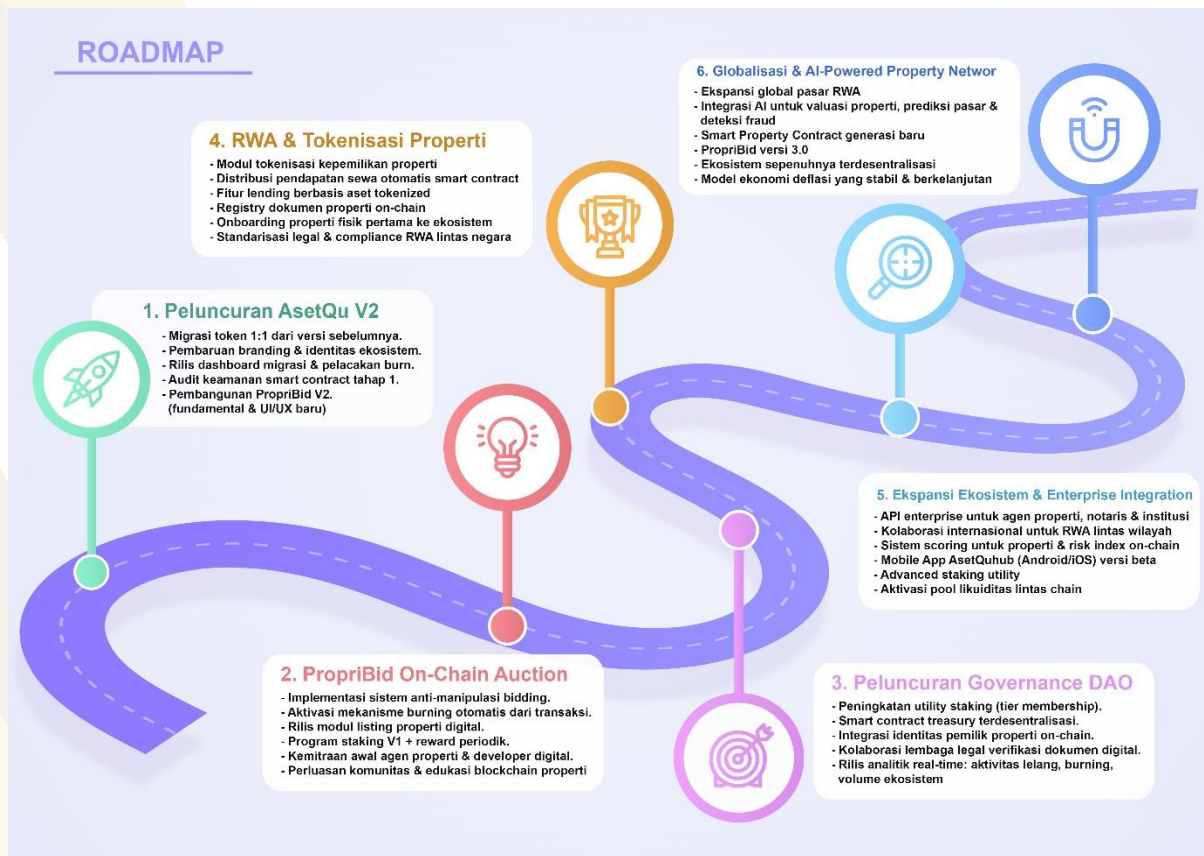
ROADMAP

1. Peluncuran AsetQu V2

- Migrasi token 1:1 dari versi sebelumnya.
- Pembaruan branding & identitas ekosistem.
- Rilis dashboard migrasi & pelacakan burn.
- Audit keamanan smart contract tahap 1.
- Pembangunan PropriBid V2. (fundamental & UI/UX baru)

2. PropriBid On-Chain Auction

- Implementasi sistem anti-manipulasi bidding.
- Aktivasi mekanisme burning otomatis dari transaksi.
- Rilis modul listing properti digital.
- Program staking V1 + reward periodik.
- Kemitraan awal agen properti & developer digital.
- Perluasan komunitas & edukasi blockchain properti

3. Peluncuran Governance DAO

- Peningkatan utility staking (tier membership).
- Smart contract treasury terdesentralisasi.
- Integrasi identitas pemilik properti on-chain.
- Kolaborasi lembaga legal verifikasi dokumen digital.
- Rilis analitik real-time: aktivitas lelang, burning, volume ekosistem

4. RWA & Tokenisasi Properti

- Modul tokenisasi kepemilikan properti
- Distribusi pendapatan sewa otomatis smart contract
- Fitur lending berbasis aset tokenized
- Registry dokumen properti on-chain
- Onboarding properti fisik pertama ke ekosistem
- Standarisasi legal & compliance RWA lintas negara

5. Ekspansi Ekosistem & Enterprise Integration

- API enterprise untuk agen properti, notaris & institusi
- Kolaborasi internasional untuk RWA lintas wilayah
- Sistem scoring untuk properti & risk index on-chain
- Mobile App AsetQuhub (Android/iOS) versi beta
- Advanced staking utility
- Aktivasi pool likuiditas lintas chain

6. Globalisasi & AI-Powered Property Networ

- Ekspansi global pasar RWA
- Integrasi AI untuk valuasi properti, prediksi pasar & deteksi fraud
- Smart Property Contract generasi baru
- PropriBid versi 3.0
- Ekosistem sepenuhnya terdesentralisasi
- Model ekonomi deflasi yang stabil & berkelanjutan